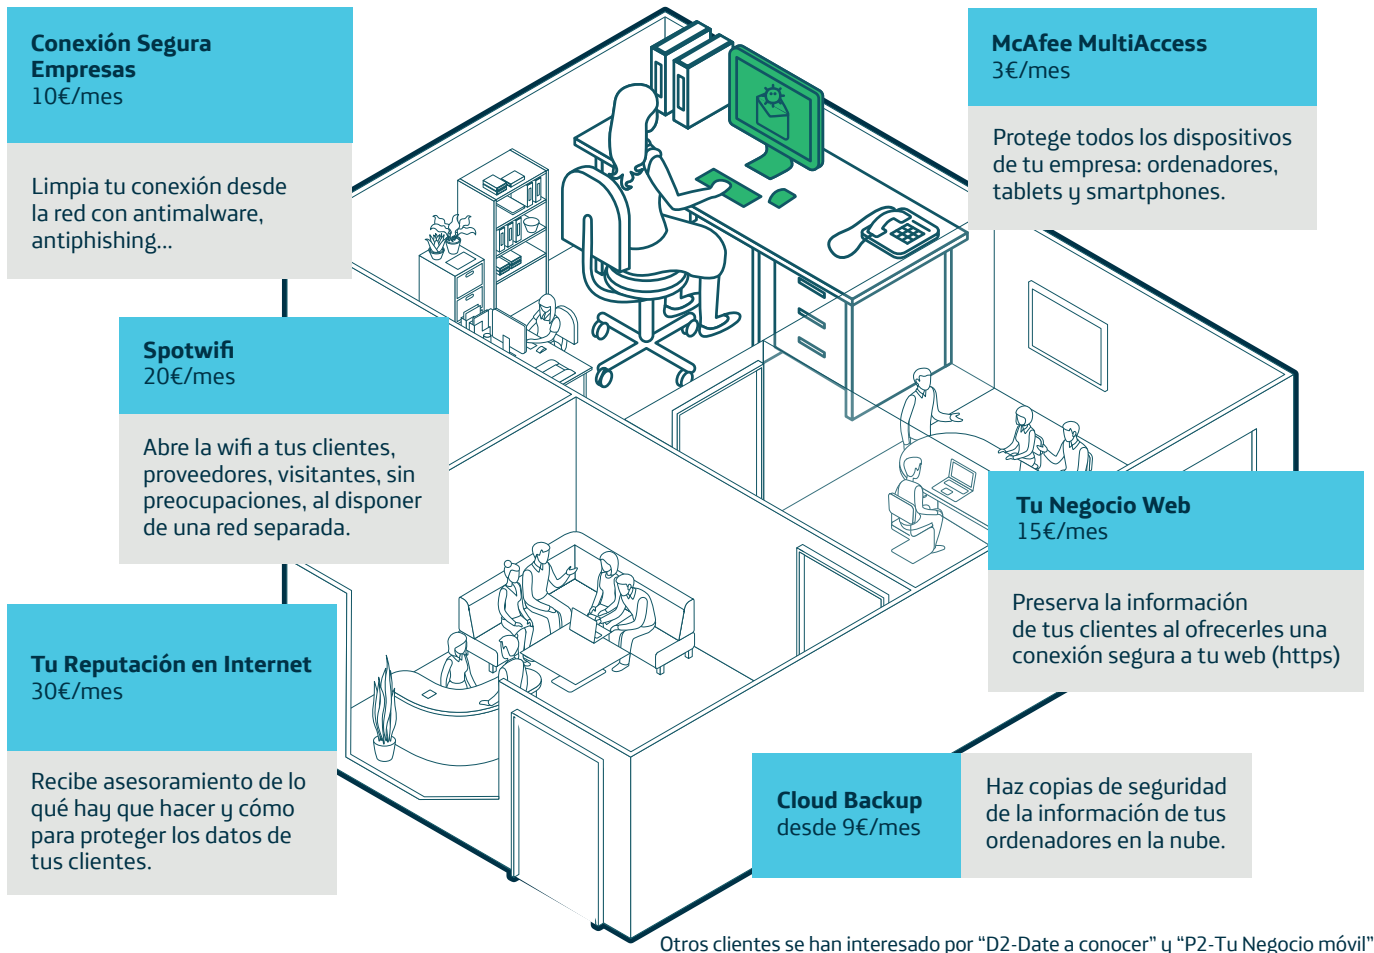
Conexión Segura Empresas
10€/mes

Limpia tu conexión desde la red con antimalware, antiphishing...

McAfee MultiAccess
3€/mes

Protege todos los dispositivos de tu empresa: ordenadores, tablets y smartphones.

Spotwifi
20€/mes

Abre la wifi a tus clientes, proveedores, visitantes, sin preocupaciones, al disponer de una red separada.

Tu Negocio Web
15€/mes

Preserva la información de tus clientes al ofrecerles una conexión segura a tu web (https)

Tu Reputación en Internet
30€/mes

Recibe asesoramiento de lo qué hay que hacer y cómo para proteger los datos de tus clientes.

Cloud Backup
desde 9€/mes

Haz copias de seguridad de la información de tus ordenadores en la nube.

Otros clientes se han interesado por “D2-Date a conocer” y “P2-Tu Negocio móvil”